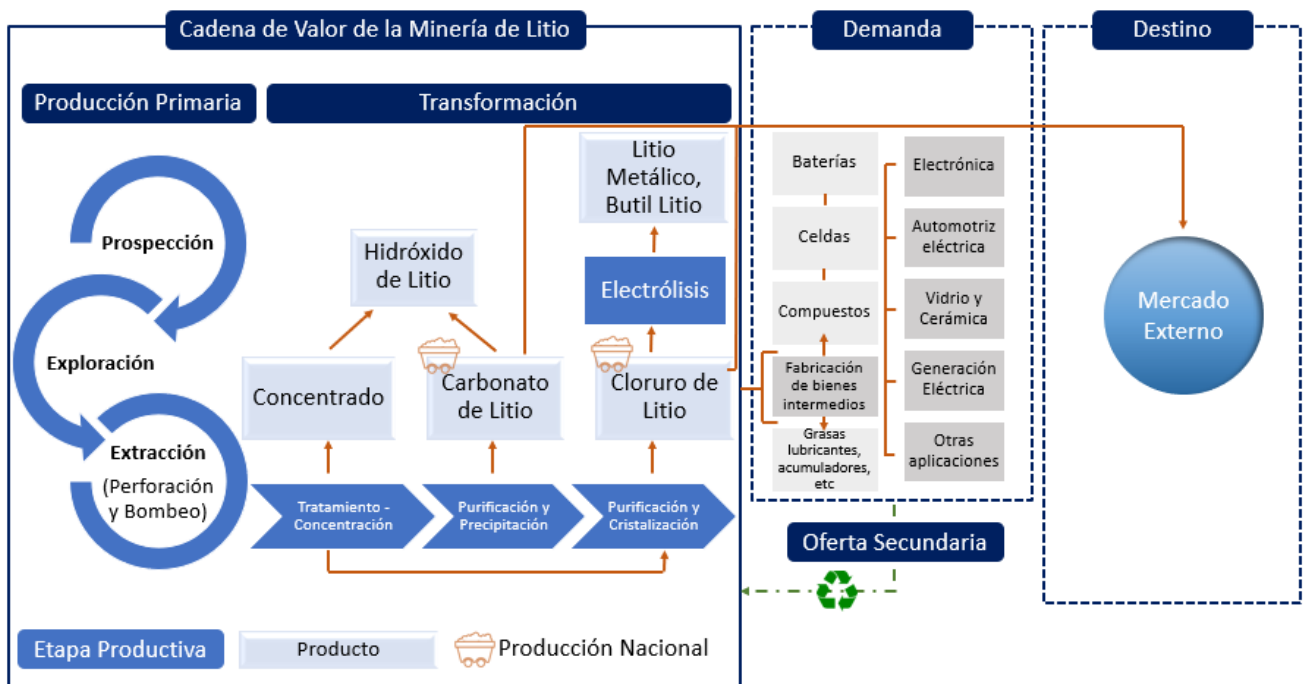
Cadena de Valor de la Minería de Litio

Demanda

Destino

Producción Primaria

Transformación

Prospección

Exploración

Extracción
(Perforación y Bombeo)

Hidróxido de Litio

Litio Metálico, Butil Litio

Electrólisis

Concentrado

Carbonato de Litio

Cloruro de Litio

Tratamiento - Concentración

Purificación y Precipitación

Purificación y Cristalización

Baterías

Celdas

Compuestos

Fabricación de bienes intermedios

Grasas lubricantes, acumuladores, etc

Electrónica

Automotriz eléctrica

Vidrio y Cerámica

Generación Eléctrica

Otras aplicaciones

Mercado Externo

Oferta Secundaria

Etapa Productiva

Producto

Producción Nacional